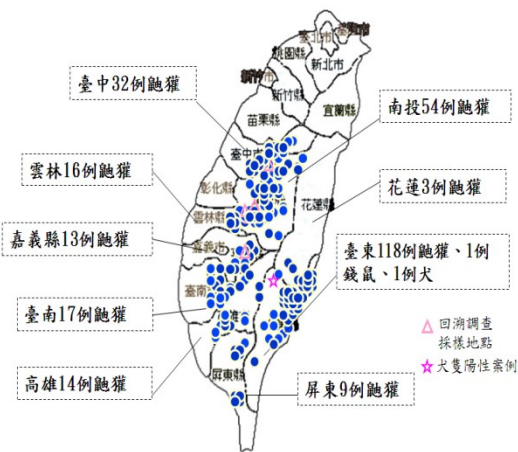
臺北市
基隆市
桃園縣
新北市
新竹市
新竹縣
宜蘭縣
苗栗縣
臺中市
彰化縣
雲林縣
花蓮縣
嘉義市
嘉義縣
臺南
高雄
屏東縣
臺東縣

臺中32例鼬獾
南投54例鼬獾
雲林16例鼬獾
花蓮3例鼬獾
嘉義縣13例鼬獾
臺東118例鼬獾、1例錢鼠、1例犬
臺南17例鼬獾
回溯調查採樣地點
犬隻陽性案例
高雄14例鼬獾
屏東9例鼬獾